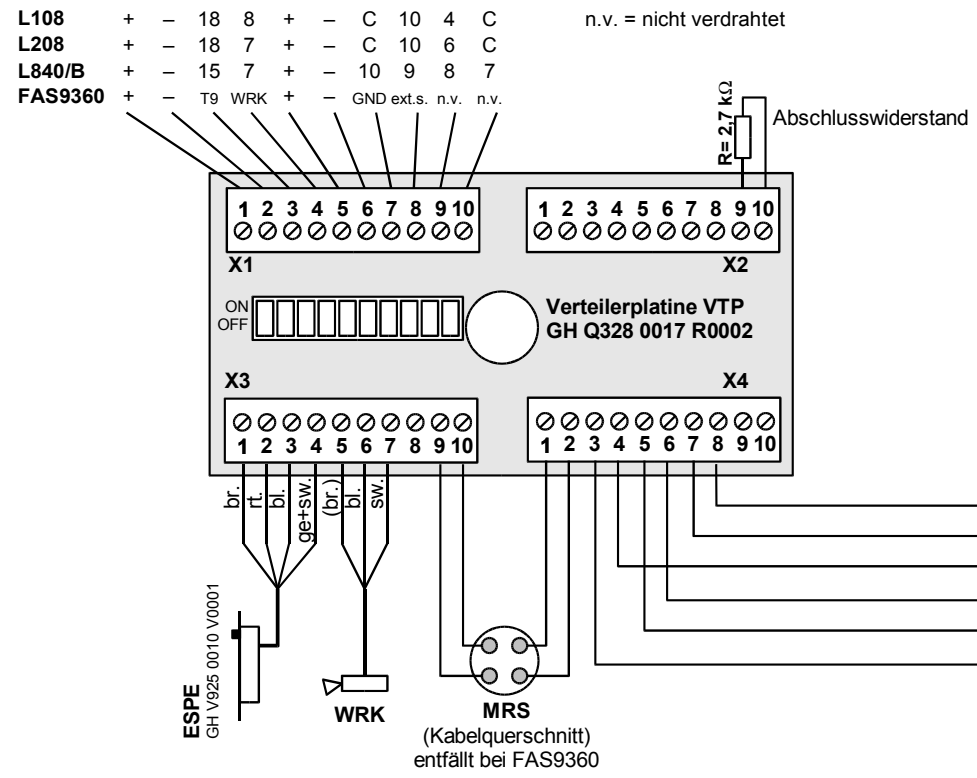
| | | | | | | | | | | |
|---|---|---|---|---|---|---|---|---|---|---|
| **L108** | + | – | 18 | 8 | + | – | C | 10 | 4 | C |
| **L208** | + | – | 18 | 7 | + | – | C | 10 | 6 | C |
| **L840/B** | + | – | 15 | 7 | + | – | 10 | 9 | 8 | 7 |
| **FAS9360** | + | – | T9 | WRK | + | – | GND | ext.s. | n.v. | n.v. |

n.v. = nicht verdrahtet

R= 2,7 kΩ

Abschlusswiderstand

1 2 3 4 5 6 7 8 9 10

X1

1 2 3 4 5 6 7 8 9 10

X2

ON
OFF

**Verteilerplatine VTP**
**GH Q328 0017 R0002**

X3

X4

1 2 3 4 5 6 7 8 9 10

1 2 3 4 5 6 7 8 9 10

br. rt. bl. ge+sw. (br.) bl. sw.

**ESPE**
GH V925 0010 V0001

**WRK**

**MRS**
(Kabelquerschnitt)
entfällt bei FAS9360